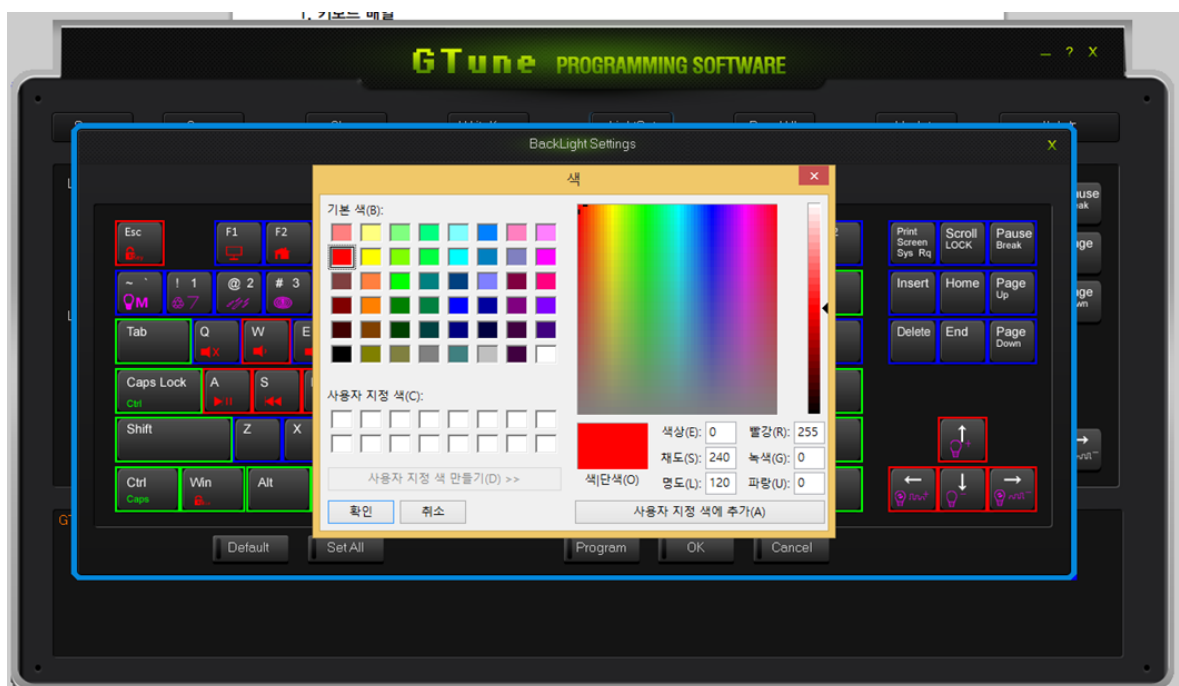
GTune PROGRAMMING SOFTWARE

_ ? X

BackLight Settings

X

색

X

기본 색(B):

사용자 지정 색(C):

사용자 지정 색 만들기(D) >>

확인

취소

색|단색(O)

색상(E): 0

채도(S): 240

명도(L): 120

빨강(R): 255

녹색(G): 0

파랑(U): 0

사용자 지정 색에 추가(A)

Esc

F1

F2

~ `

! 1

@ 2

# 3

Tab

Q

W

E

Caps Lock

Ctrl

A

S

Shift

Z

X

Ctrl

Caps

Win

Alt

Print Screen Sys Rq

Scroll LOCK

Pause Break

Insert

Home

Page Up

Delete

End

Page Down

ause

eak

age

age

own

Default

Set All

Program

OK

Cancel